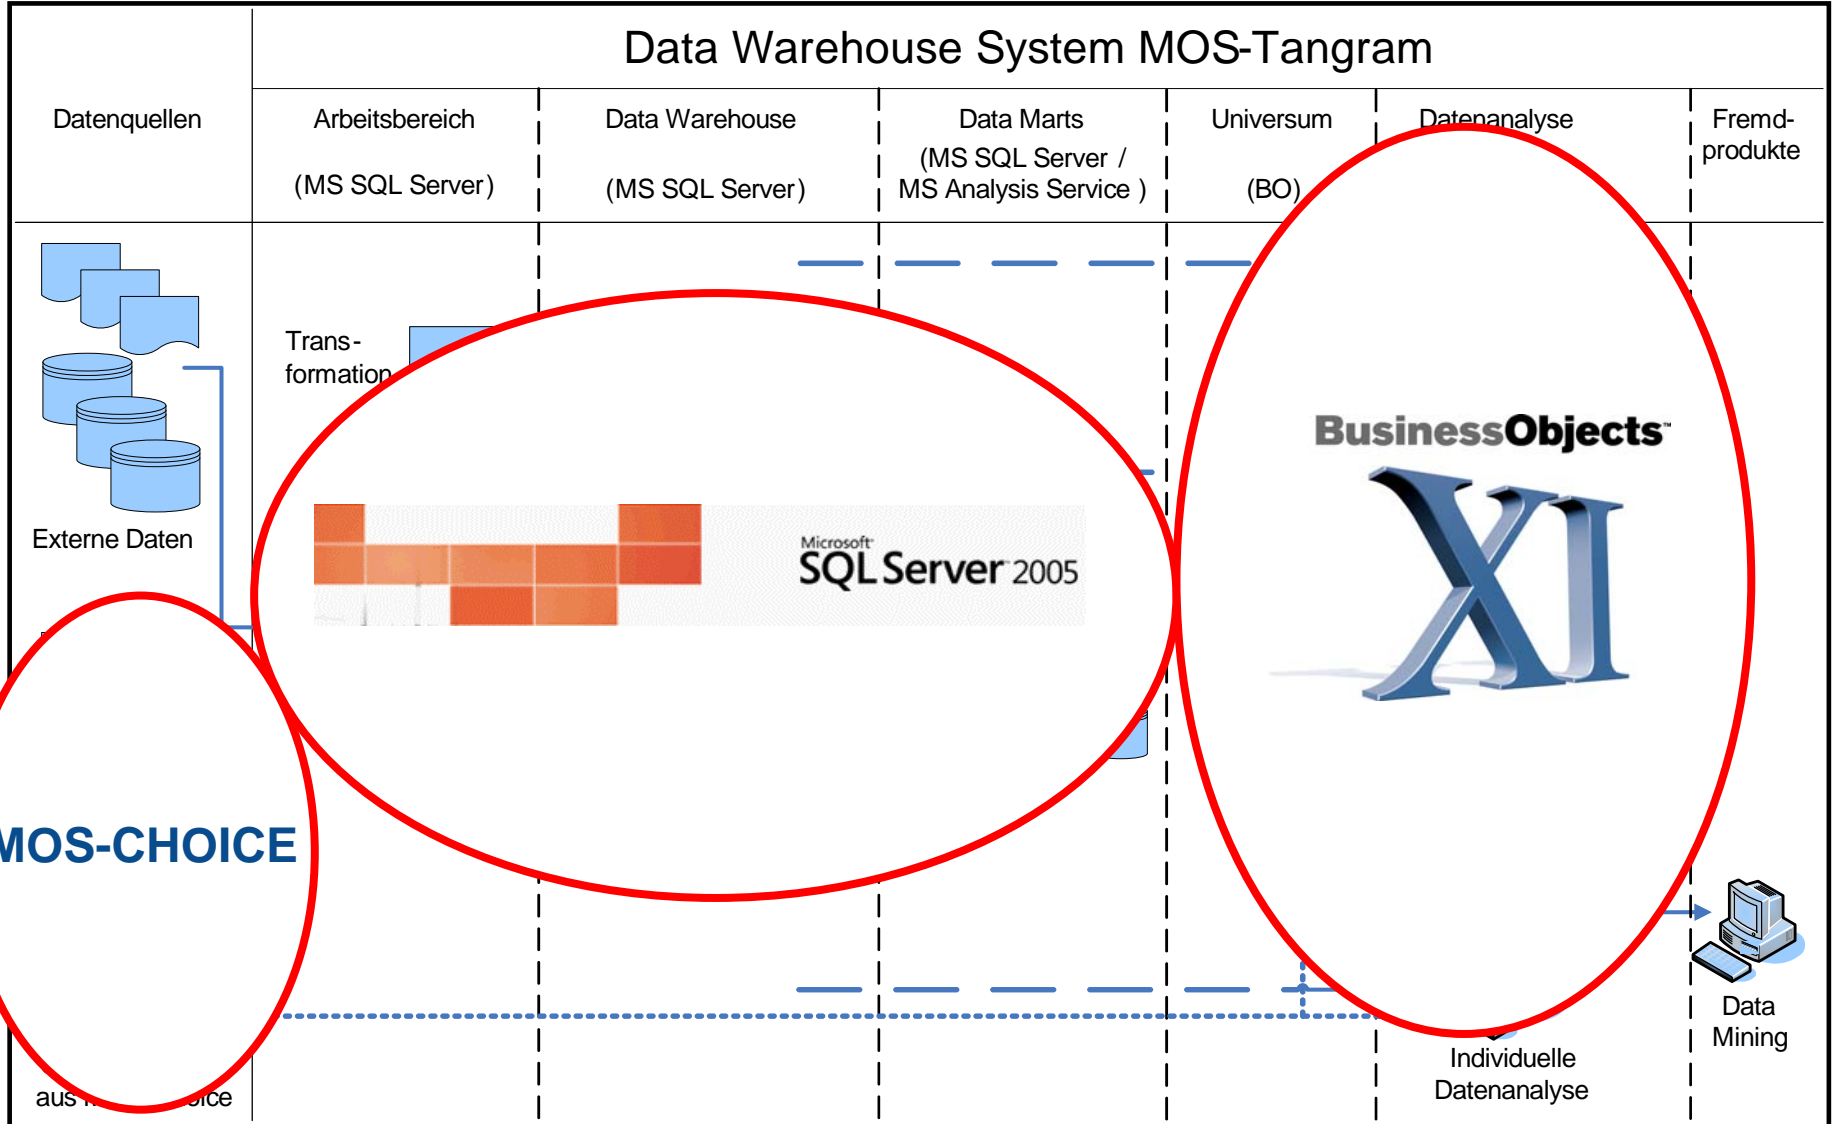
Data Warehouse System MOS-Tangram

| Datenquellen | Arbeitsbereich (MS SQL Server) | Data Warehouse (MS SQL Server) | Data Marts (MS SQL Server / MS Analysis Service ) | Universum (BO) | Datenanalyse | Fremdprodukte |
|---|---|---|---|---|---|---|

Trans-formation

Externe Daten

Microsoft SQL Server 2005

BusinessObjects XI

MOS-CHOICE

aus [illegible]oice

Individuelle Datenanalyse

Data Mining